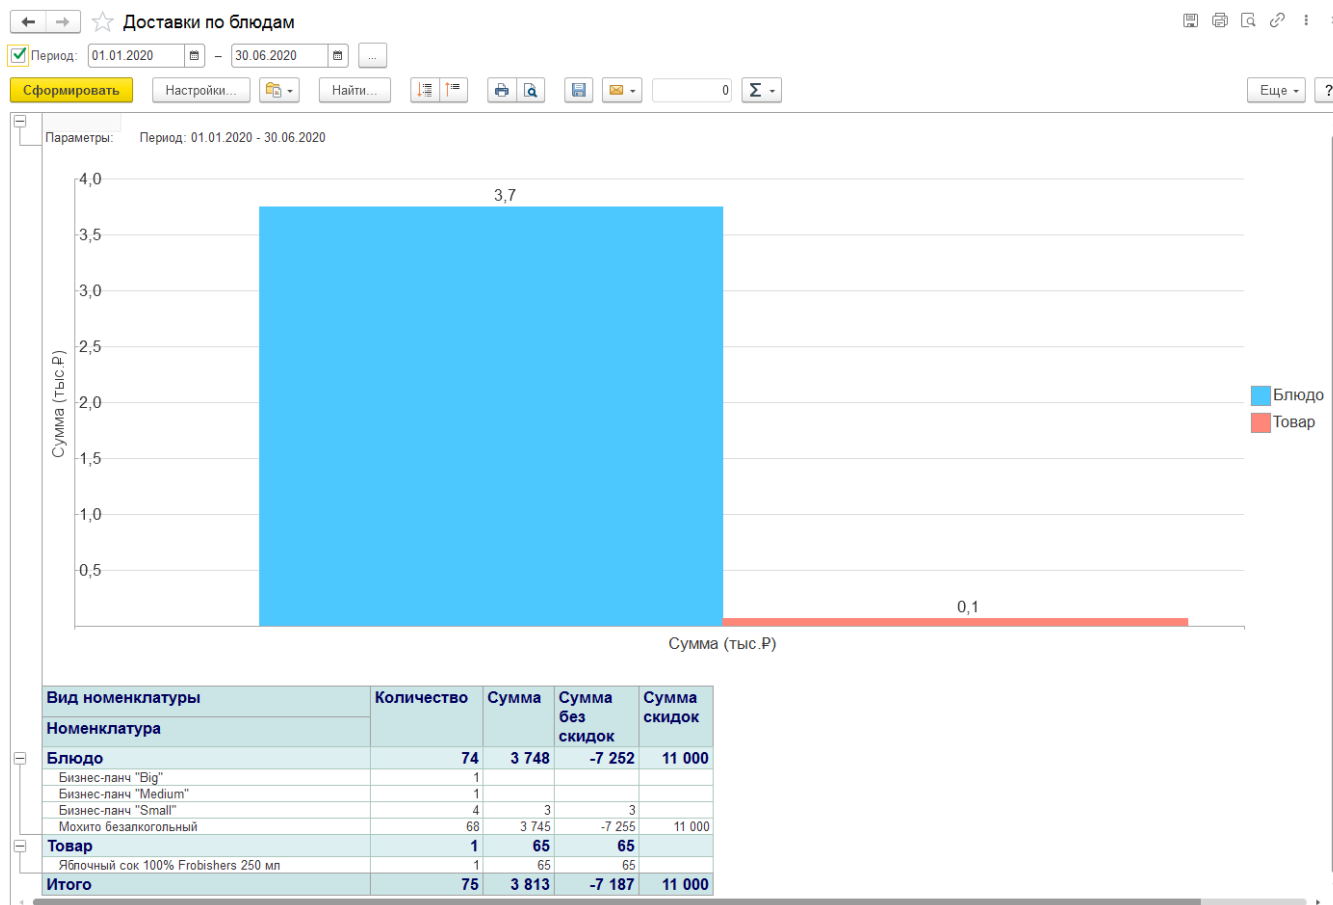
Доставки по блюдам

Период: 01.01.2020 – 30.06.2020 ...

Сформировать Настройки... Найти... 0 Σ Еще ?

Параметры: Период: 01.01.2020 - 30.06.2020

4,0
3,5
3,0
2,5
2,0
1,5
1,0
0,5

Сумма (тыс.₽)

3,7

0,1

Сумма (тыс.₽)

Блюдо
Товар

| Вид номенклатуры / Номенклатура | Количество | Сумма | Сумма без скидок | Сумма скидок |
|---|---|---|---|---|
| Блюдо | 74 | 3 748 | -7 252 | 11 000 |
| Бизнес-ланч "Big" | 1 | | | |
| Бизнес-ланч "Medium" | 1 | | | |
| Бизнес-ланч "Small" | 4 | 3 | 3 | |
| Мохито безалкогольный | 68 | 3 745 | -7 255 | 11 000 |
| Товар | 1 | 65 | 65 | |
| Яблочный сок 100% Frobishers 250 мл | 1 | 65 | 65 | |
| Итого | 75 | 3 813 | -7 187 | 11 000 |